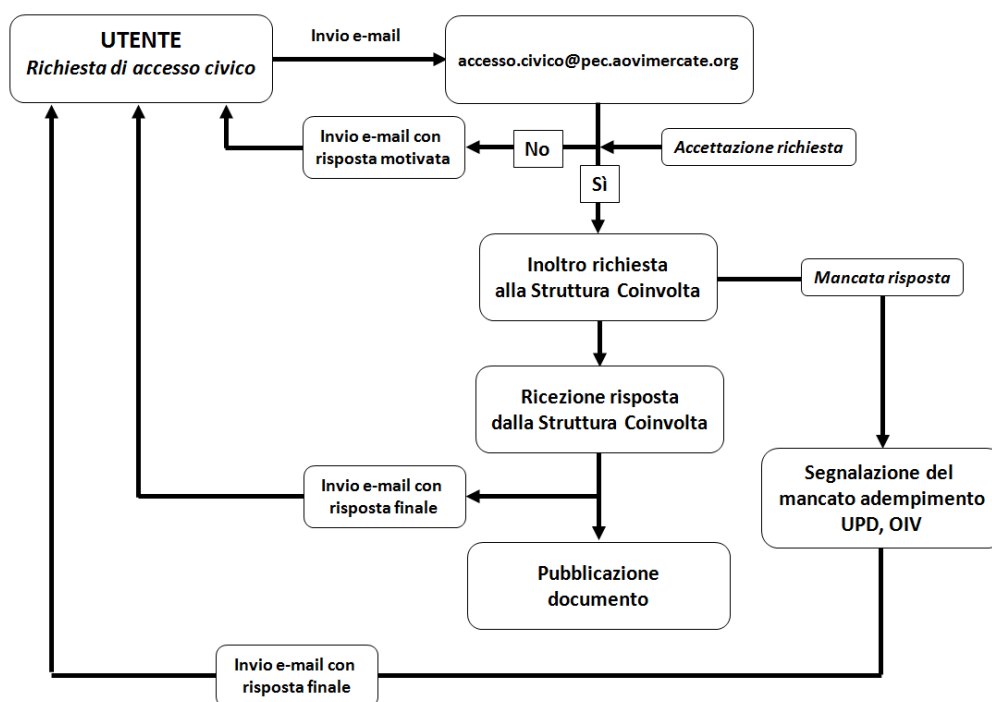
UTENTE
Richiesta di accesso civico

Invio e-mail

accesso.civico@pec.aovimercate.org

Invio e-mail con risposta motivata

No

Accettazione richiesta

Sì

Inoltro richiesta alla Struttura Coinvolta

Mancata risposta

Ricezione risposta dalla Struttura Coinvolta

Invio e-mail con risposta finale

Segnalazione del mancato adempimento UPD, OIV

Pubblicazione documento

Invio e-mail con risposta finale